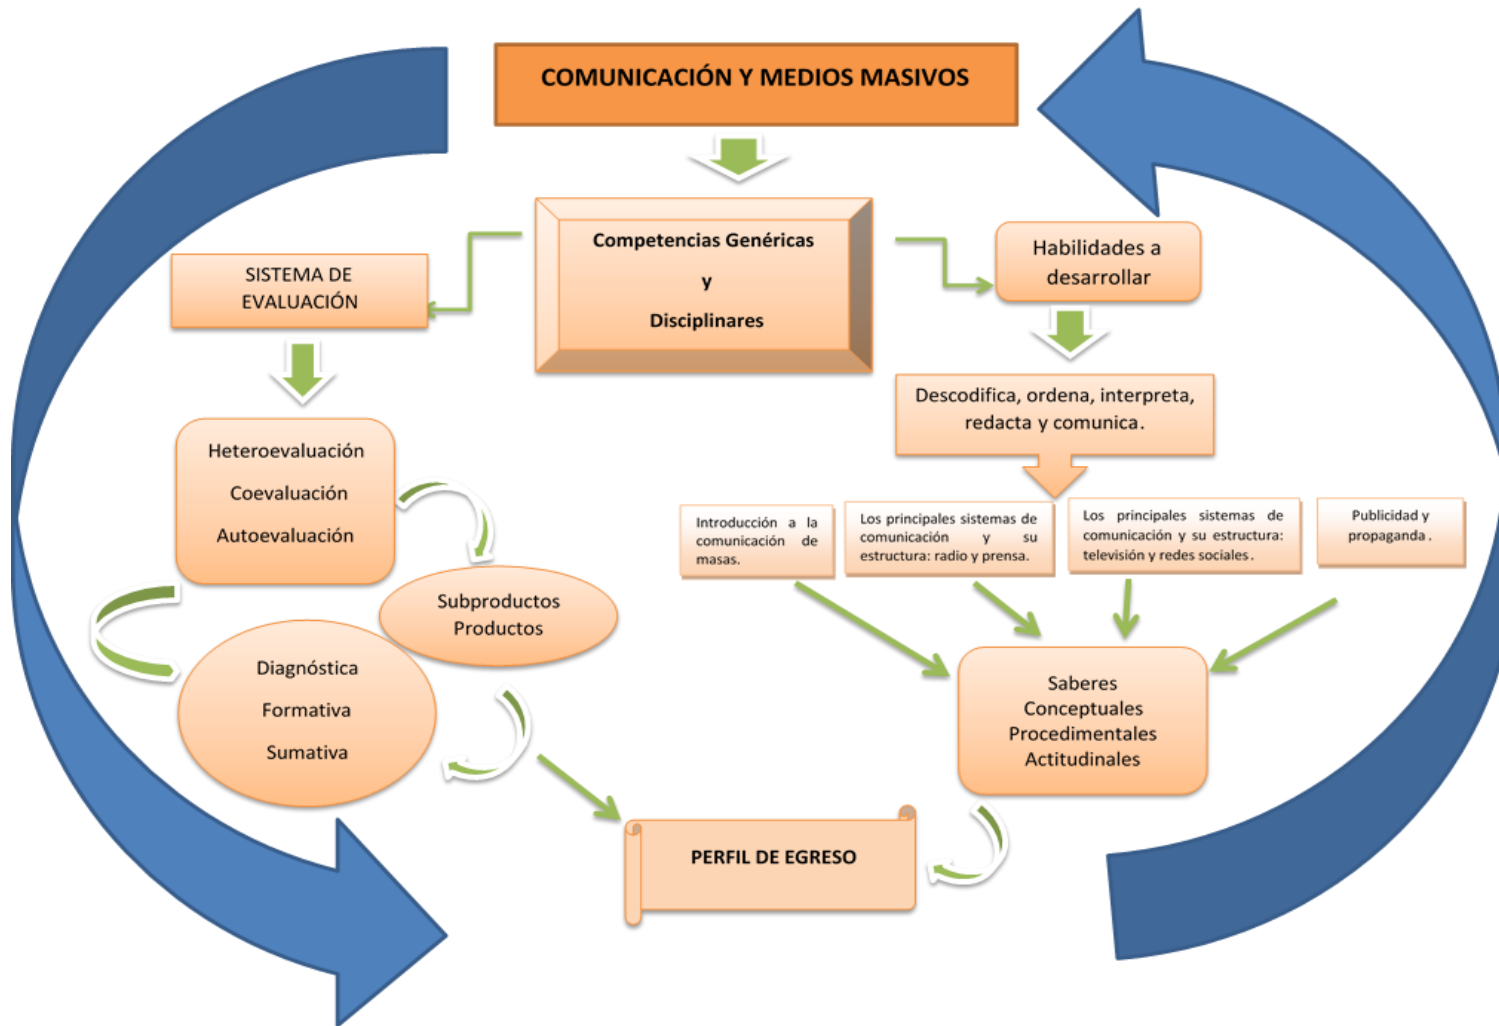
COMUNICACIÓN Y MEDIOS MASIVOS

Competencias Genéricas

y

Disciplinares

SISTEMA DE EVALUACIÓN

Habilidades a desarrollar

Descodifica, ordena, interpreta, redacta y comunica.

Heteroevaluación

Coevaluación

Autoevaluación

Introducción a la comunicación de masas.

Los principales sistemas de comunicación y su estructura: radio y prensa.

Los principales sistemas de comunicación y su estructura: televisión y redes sociales.

Publicidad y propaganda.

Subproductos
Productos

Diagnóstica

Formativa

Sumativa

Saberes
Conceptuales
Procedimentales
Actitudinales

PERFIL DE EGRESO